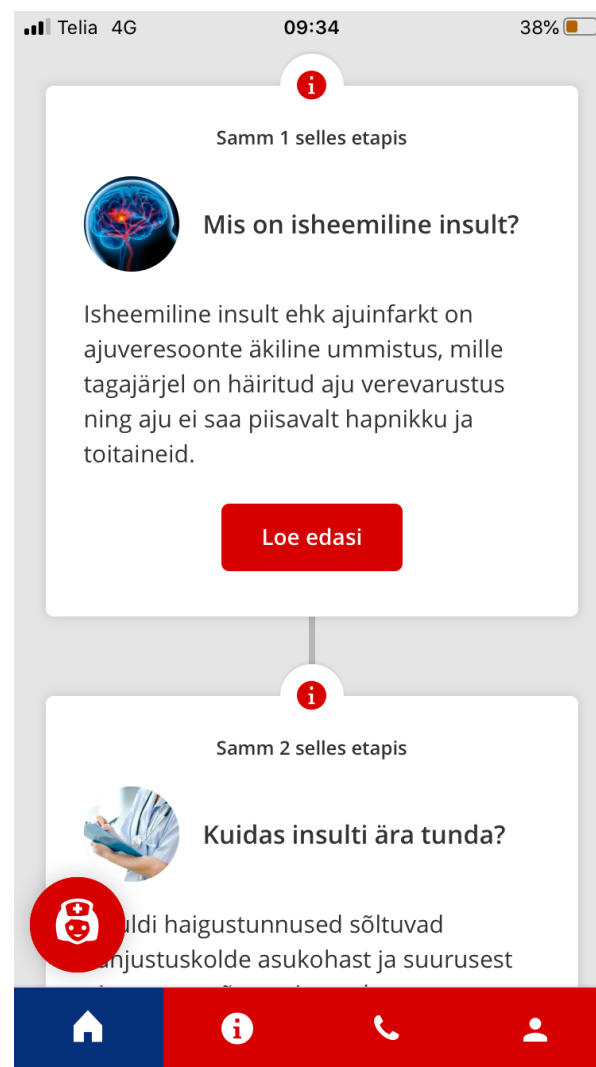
Telia 4G 09:34 38%

i

Samm 1 selles etapis

Mis on isheemiline insult?

Isheemiline insult ehk ajuinfarkt on ajuveresoonte äkiline ummistus, mille tagajärjel on häiritud aju verevarustus ning aju ei saa piisavalt hapnikku ja toitaineid.

Loe edasi

i

Samm 2 selles etapis

Kuidas insulti ära tunda?

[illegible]uldi haigustunnused sõltuvad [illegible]ahjustuskolde asukohast ja suurusest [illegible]